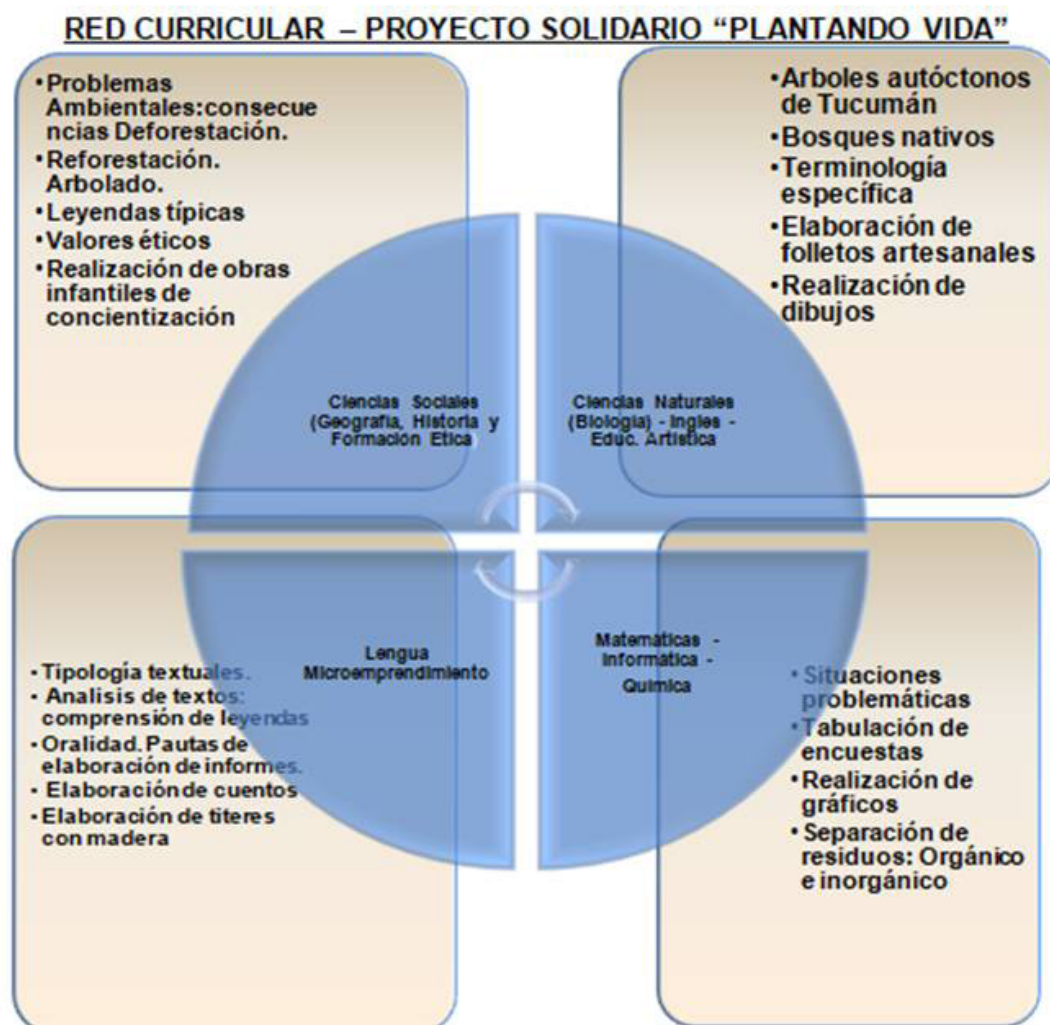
RED CURRICULAR – PROYECTO SOLIDARIO "PLANTANDO VIDA"

•Problemas Ambientales:consecuencias Deforestación.
•Reforestación. Arbolado.
•Leyendas típicas
•Valores éticos
•Realización de obras infantiles de concientización

•Arboles autóctonos de Tucumán
•Bosques nativos
•Terminología específica
•Elaboración de folletos artesanales
•Realización de dibujos

Ciencias Sociales (Geografia, Historia y Formacion Etica

Ciencias Naturales (Biologia) - Ingles - Educ. Artistica

Lengua Microemprendimiento

Matematicas - Informatica - Quimica

•Tipología textuales.
•Analisis de textos: comprensión de leyendas
•Oralidad. Pautas de elaboración de informes.
•Elaboración de cuentos
•Elaboración de titeres con madera

•Situaciones problemáticas
•Tabulación de encuestas
•Realización de gráficos
•Separación de residuos: Orgánico e inorgánico